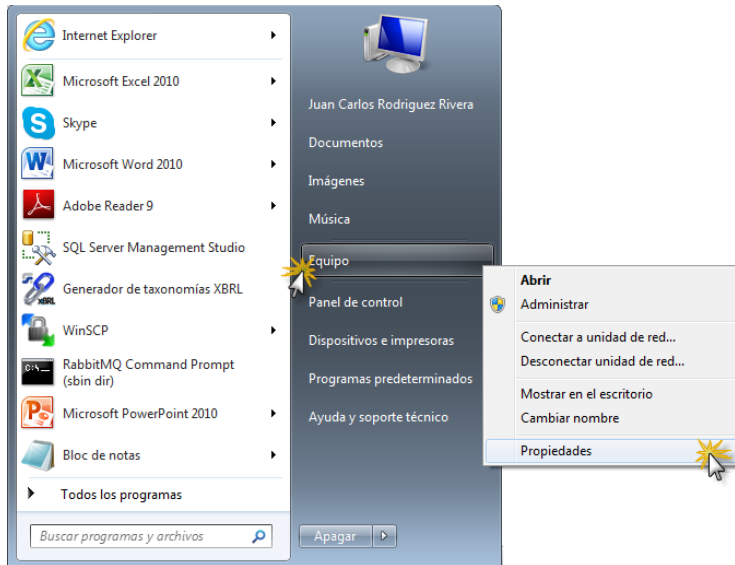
Internet Explorer
Microsoft Excel 2010
Skype
Microsoft Word 2010
Adobe Reader 9
SQL Server Management Studio
XBRL
Generador de taxonomías XBRL
WinSCP
RabbitMQ Command Prompt (sbin dir)
Microsoft PowerPoint 2010
Bloc de notas
Todos los programas
Buscar programas y archivos

Juan Carlos Rodriguez Rivera
Documentos
Imágenes
Música
Equipo
Panel de control
Dispositivos e impresoras
Programas predeterminados
Ayuda y soporte técnico
Apagar

Abrir
Administrar
Conectar a unidad de red...
Desconectar unidad de red...
Mostrar en el escritorio
Cambiar nombre
Propiedades